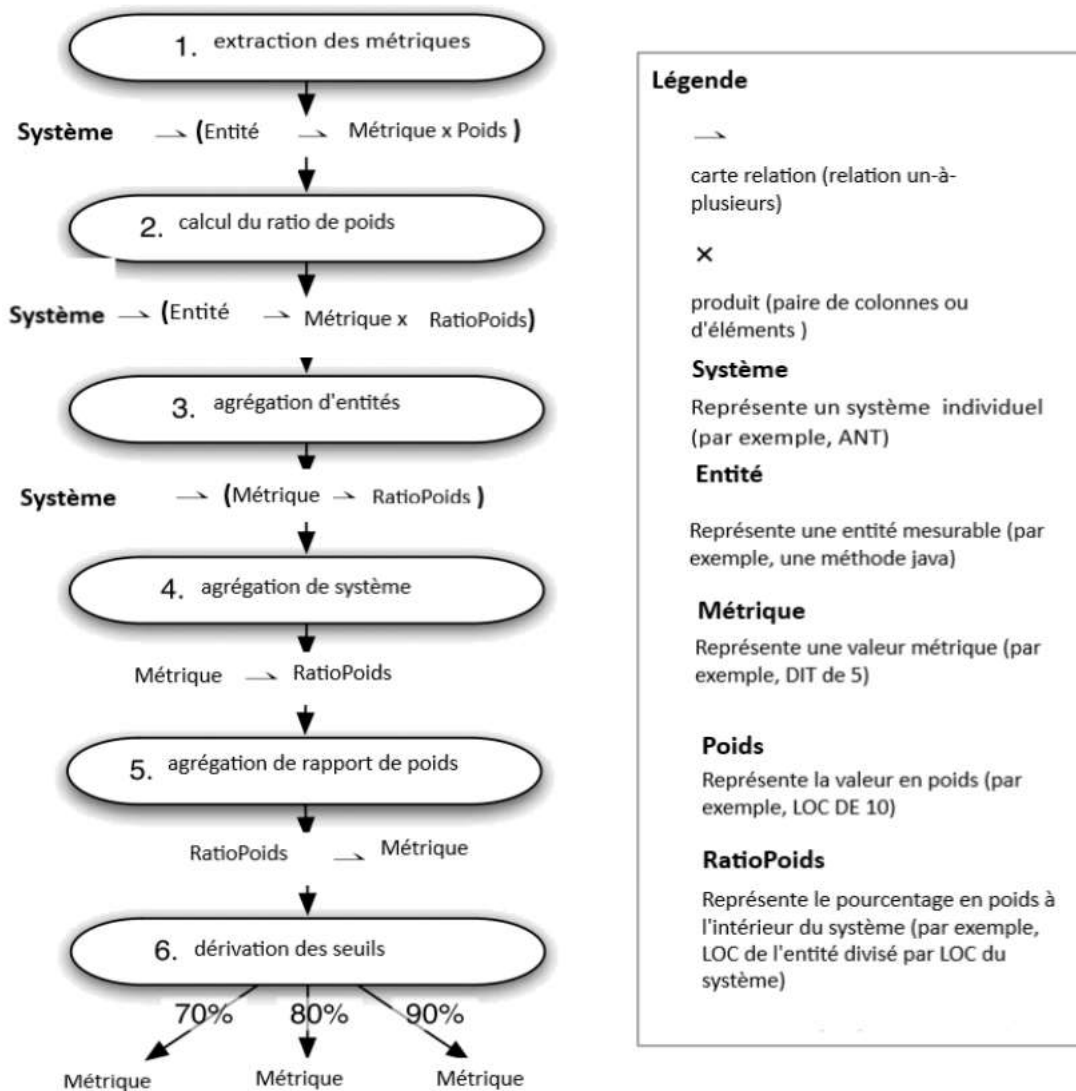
1. extraction des métriques

Système → (Entité → Métrique x Poids )

2. calcul du ratio de poids

Système → (Entité → Métrique x RatioPoids)

3. agrégation d'entités

Système → (Métrique → RatioPoids )

4. agrégation de système

Métrique → RatioPoids

5. agrégation de rapport de poids

RatioPoids → Métrique

6. dérivation des seuils

70% 80% 90%

Métrique Métrique Métrique

Légende

→

carte relation (relation un-à-plusieurs)

×

produit (paire de colonnes ou d'éléments )

Système

Représente un système individuel (par exemple, ANT)

Entité

Représente une entité mesurable (par exemple, une méthode java)

Métrique

Représente une valeur métrique (par exemple, DIT de 5)

Poids

Représente la valeur en poids (par exemple, LOC DE 10)

RatioPoids

Représente le pourcentage en poids à l'intérieur du système (par exemple, LOC de l'entité divisé par LOC du système)